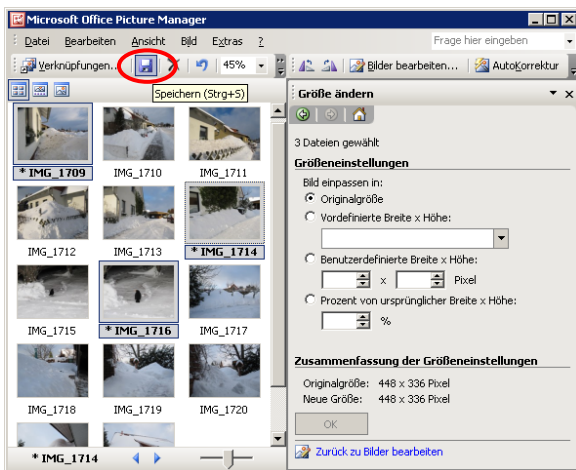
Microsoft Office Picture Manager

Datei Bearbeiten Ansicht Bild Extras ?

Frage hier eingeben

Verknüpfungen... 45% Bilder bearbeiten... AutoKorrektur

Speichern (Strg+S)

Größe ändern

* IMG_1709 IMG_1710 IMG_1711

IMG_1712 IMG_1713 * IMG_1714

IMG_1715 * IMG_1716 IMG_1717

IMG_1718 IMG_1719 IMG_1720

* IMG_1714

3 Dateien gewählt

Größeneinstellungen

Bild einpassen in:

Originalgröße

Vordefinierte Breite x Höhe:

Benutzerdefinierte Breite x Höhe:

x Pixel

Prozent von ursprünglicher Breite x Höhe:

%

Zusammenfassung der Größeneinstellungen

Originalgröße: 448 x 336 Pixel

Neue Größe: 448 x 336 Pixel

OK

Zurück zu Bilder bearbeiten